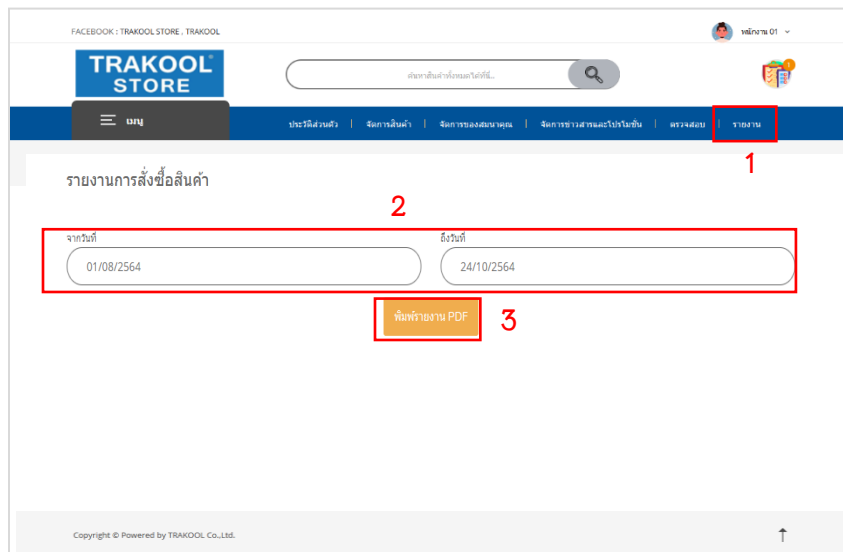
FACEBOOK : TRAKOOL STORE , TRAKOOL

พนักงาน 01

TRAKOOL STORE

ค้นหาสินค้าทั้งหมดได้ที่นี่...

เมนู

ประวัติส่วนตัว | จัดการสินค้า | จัดการของสมนาคุณ | จัดการข่าวสารและโปรโมชั่น | ตรวจสอบ | รายงาน

1

รายงานการสั่งซื้อสินค้า

2

จากวันที่

01/08/2564

ถึงวันที่

24/10/2564

พิมพ์รายงาน PDF

3

Copyright © Powered by TRAKOOL Co.,Ltd.

↑